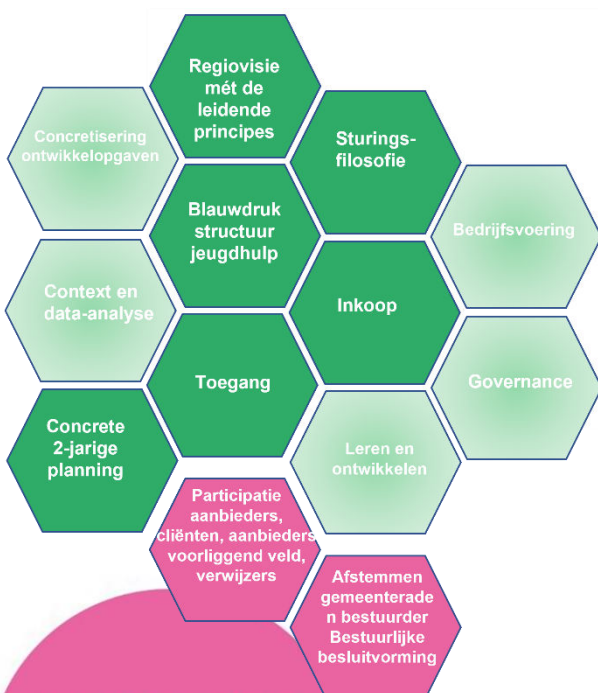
Regiovisie mét de leidende principes

Concretisering ontwikkelopgaven

Sturings-filosofie

Blauwdruk structuur jeugdhulp

Bedrijfsvoering

Context en data-analyse

Inkoop

Toegang

Governance

Concrete 2-jarige planning

Leren en ontwikkelen

Participatie aanbieders, cliënten, aanbieders voorliggend veld, verwijzers

Afstemmen gemeenteraden bestuurder Bestuurlijke besluitvorming